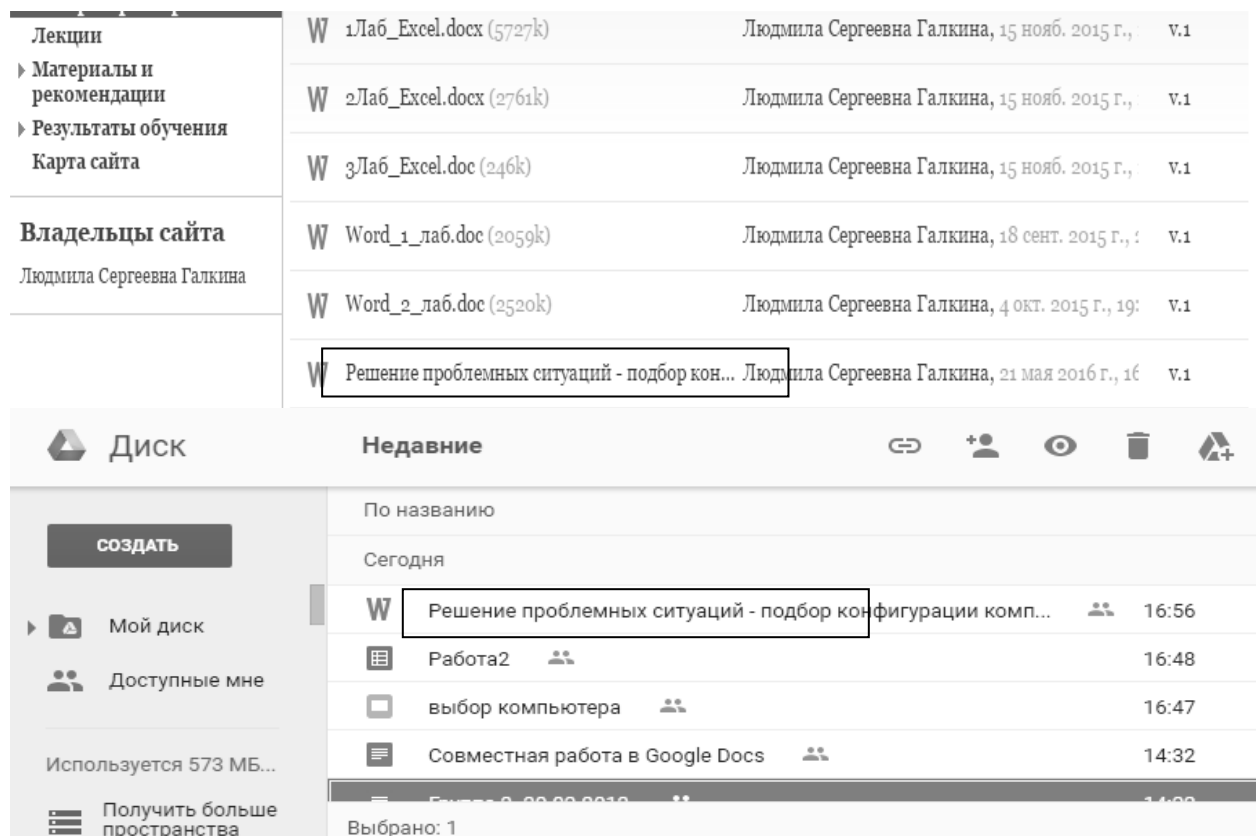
Лекции
▸ Материалы и рекомендации
▸ Результаты обучения
Карта сайта

Владельцы сайта
Людмила Сергеевна Галкина

W 1Лаб_Excel.docx (5727k) Людмила Сергеевна Галкина, 15 нояб. 2015 г., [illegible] v.1
W 2Лаб_Excel.docx (2761k) Людмила Сергеевна Галкина, 15 нояб. 2015 г., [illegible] v.1
W 3Лаб_Excel.doc (246k) Людмила Сергеевна Галкина, 15 нояб. 2015 г., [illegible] v.1
W Word_1_лаб.doc (2059k) Людмила Сергеевна Галкина, 18 сент. 2015 г., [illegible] v.1
W Word_2_лаб.doc (2520k) Людмила Сергеевна Галкина, 4 окт. 2015 г., 19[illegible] v.1
W Решение проблемных ситуаций - подбор кон... Людмила Сергеевна Галкина, 21 мая 2016 г., 16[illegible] v.1

Диск
Недавние
СОЗДАТЬ
По названию
Сегодня
Мой диск
Доступные мне
Используется 573 МБ...
Получить больше пространства
W Решение проблемных ситуаций - подбор конфигурации комп... 16:56
Работа2 16:48
выбор компьютера 16:47
Совместная работа в Google Docs 14:32
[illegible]
Выбрано: 1